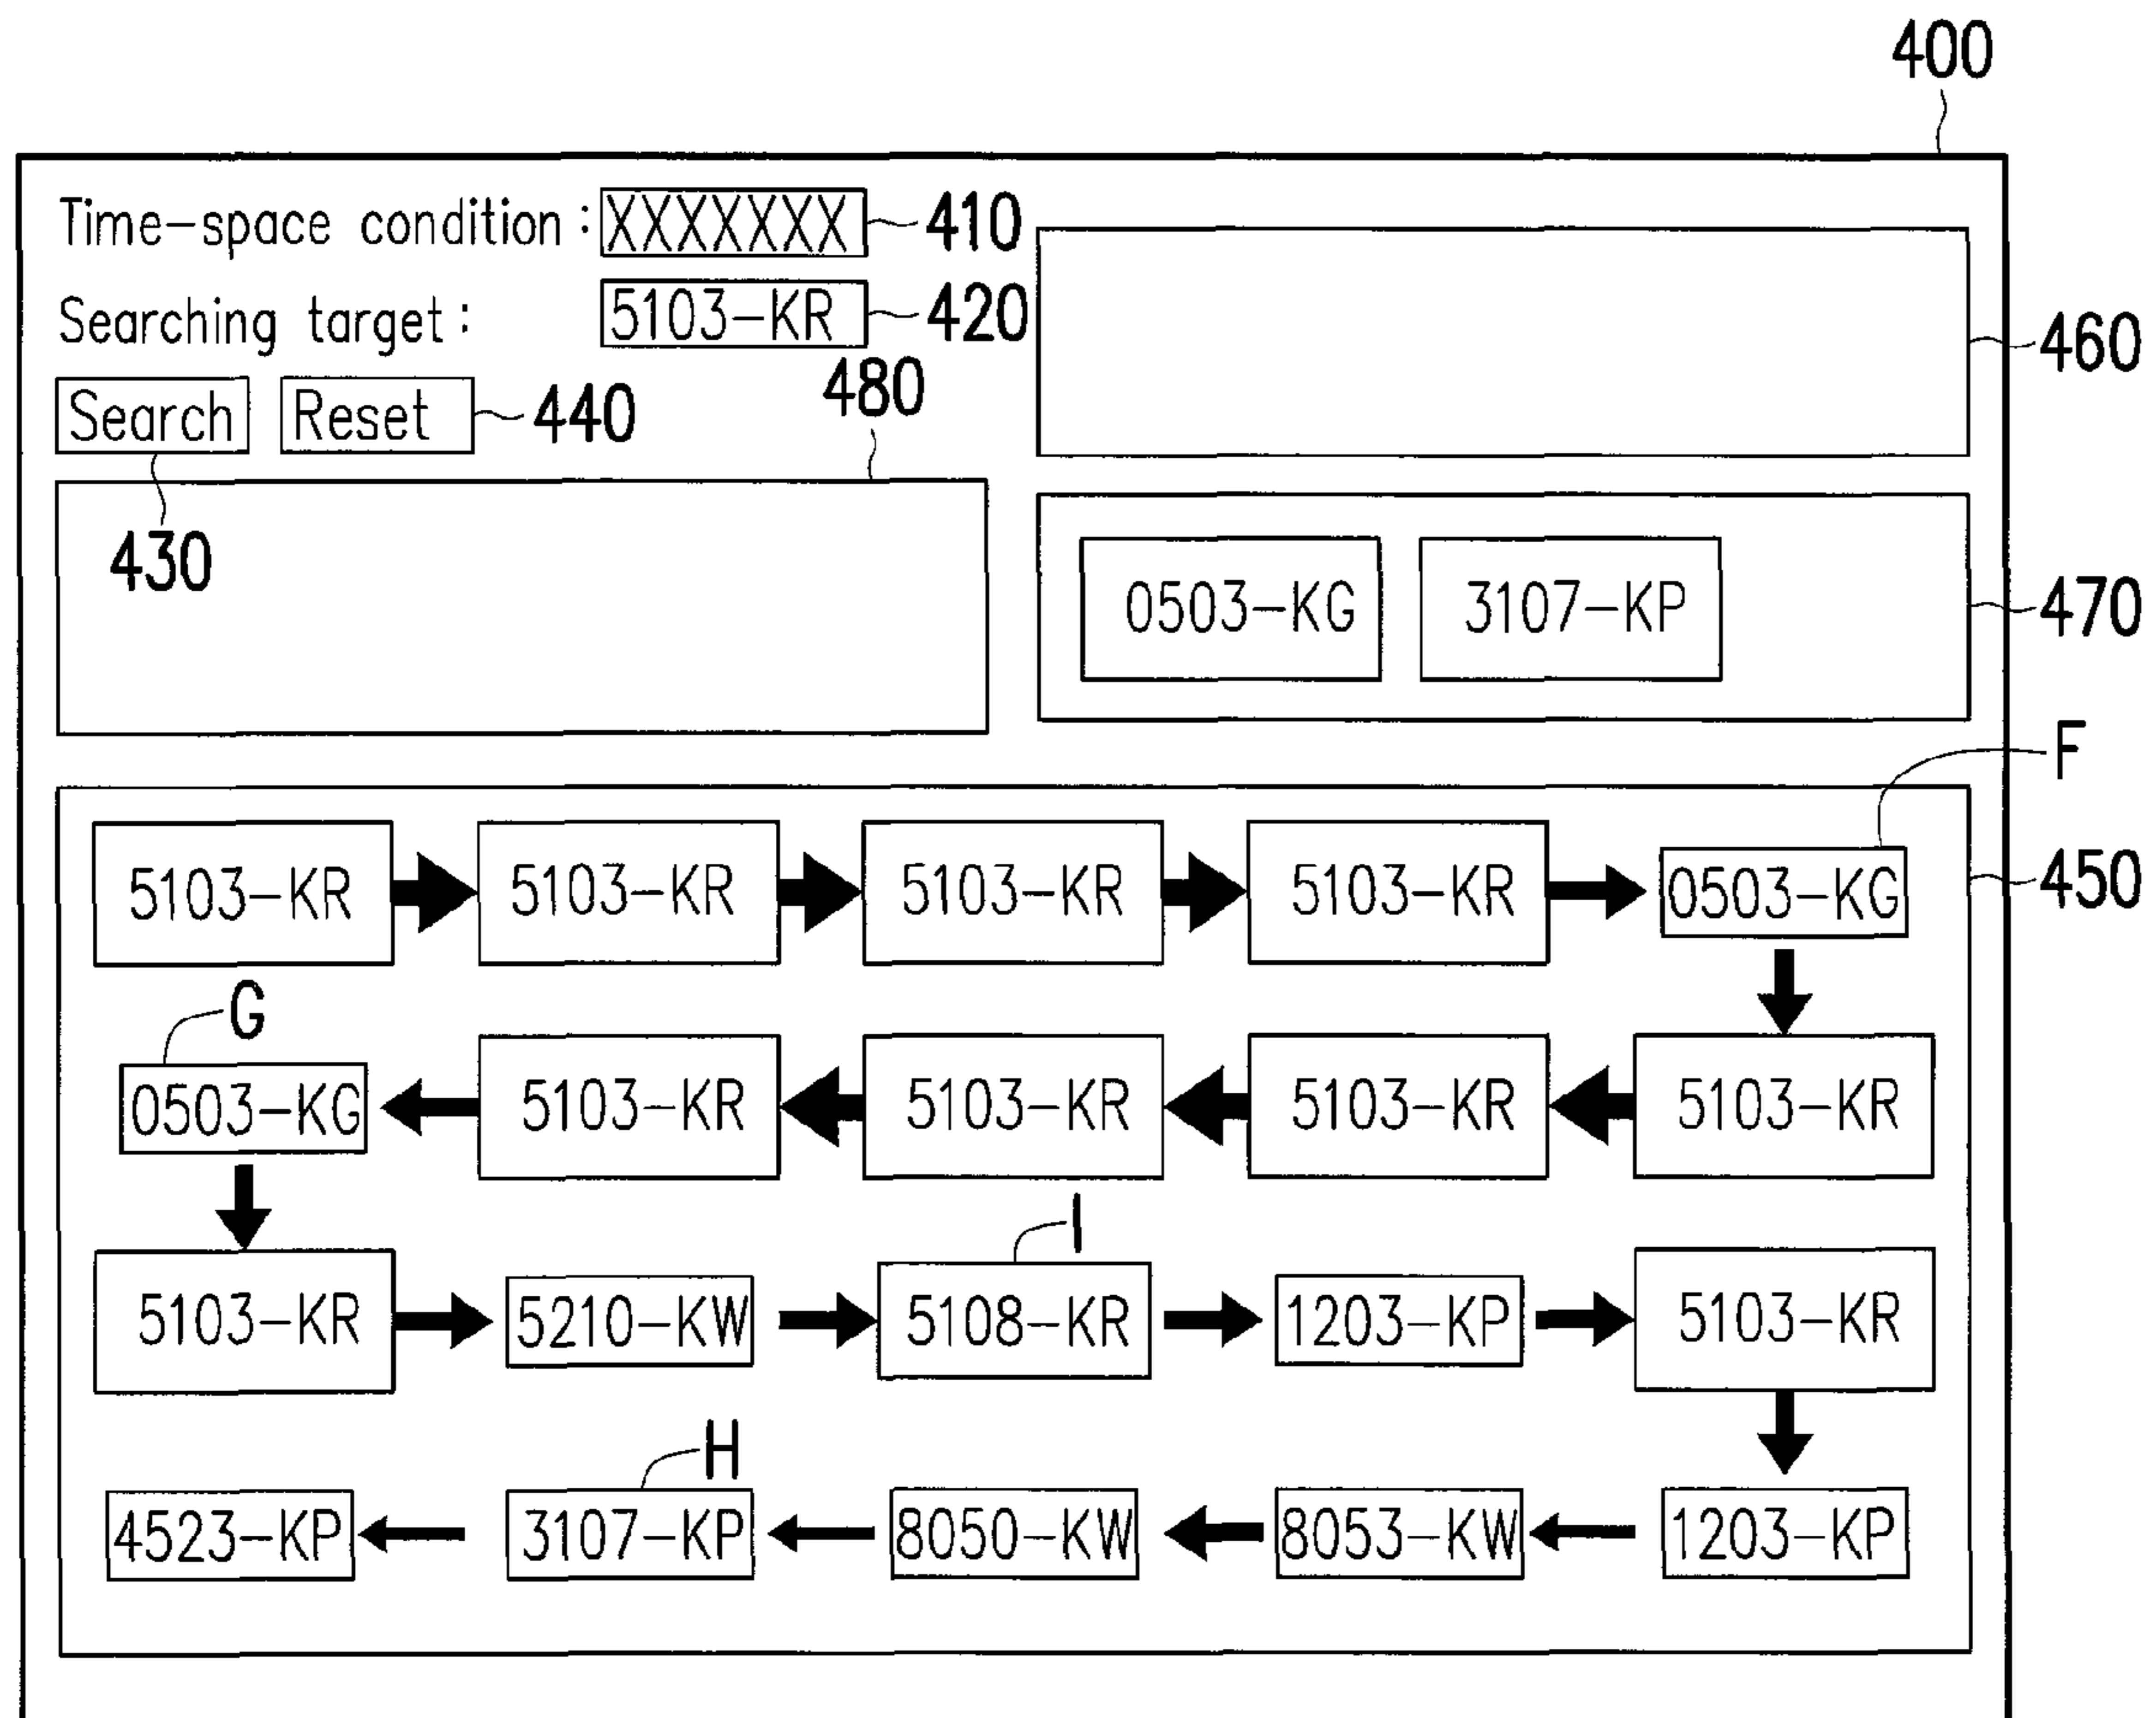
400

Time-space condition : XXXXXXX 410

Searching target : 5103-KR 420

Search Reset 440

480

430

460

0503-KG 3107-KP 470

F

450

5103-KR 5103-KR 5103-KR 5103-KR 0503-KG

G

0503-KG 5103-KR 5103-KR 5103-KR 5103-KR

I

5103-KR 5210-KW 5108-KR 1203-KP 5103-KR

H

4523-KP 3107-KP 8050-KW 8053-KW 1203-KP